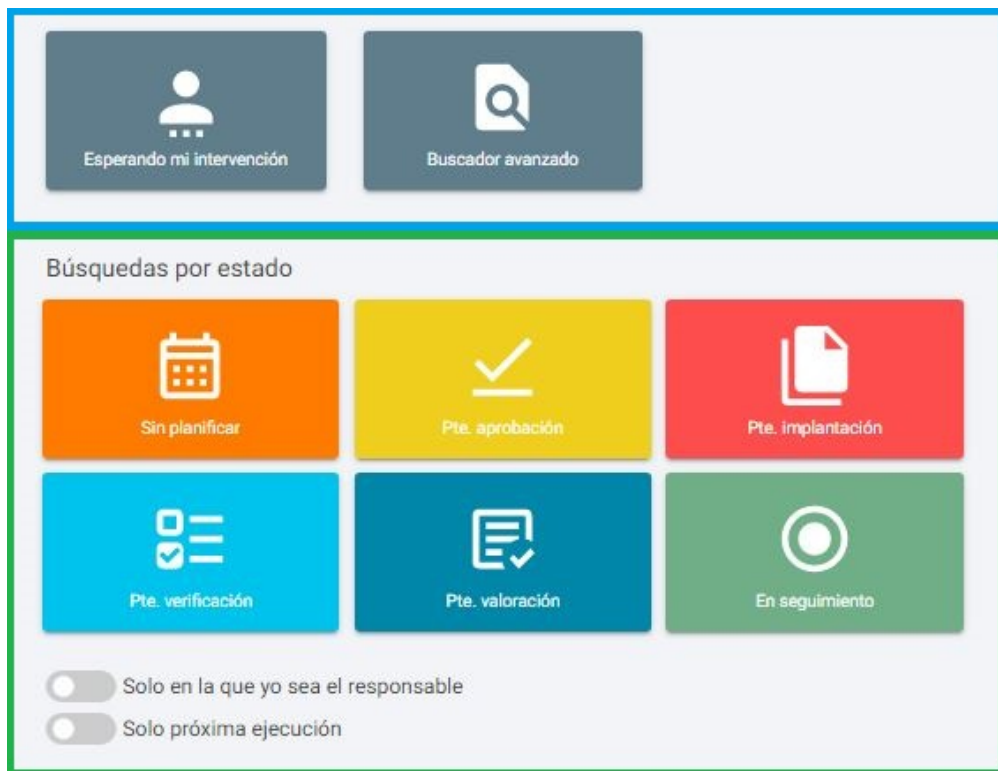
Esperando mi intervención

Buscador avanzado

Búsquedas por estado

Sin planificar

Pte. aprobación

Pte. implantación

Pte. verificación

Pte. valoración

En seguimiento

Solo en la que yo sea el responsable

Solo próxima ejecución